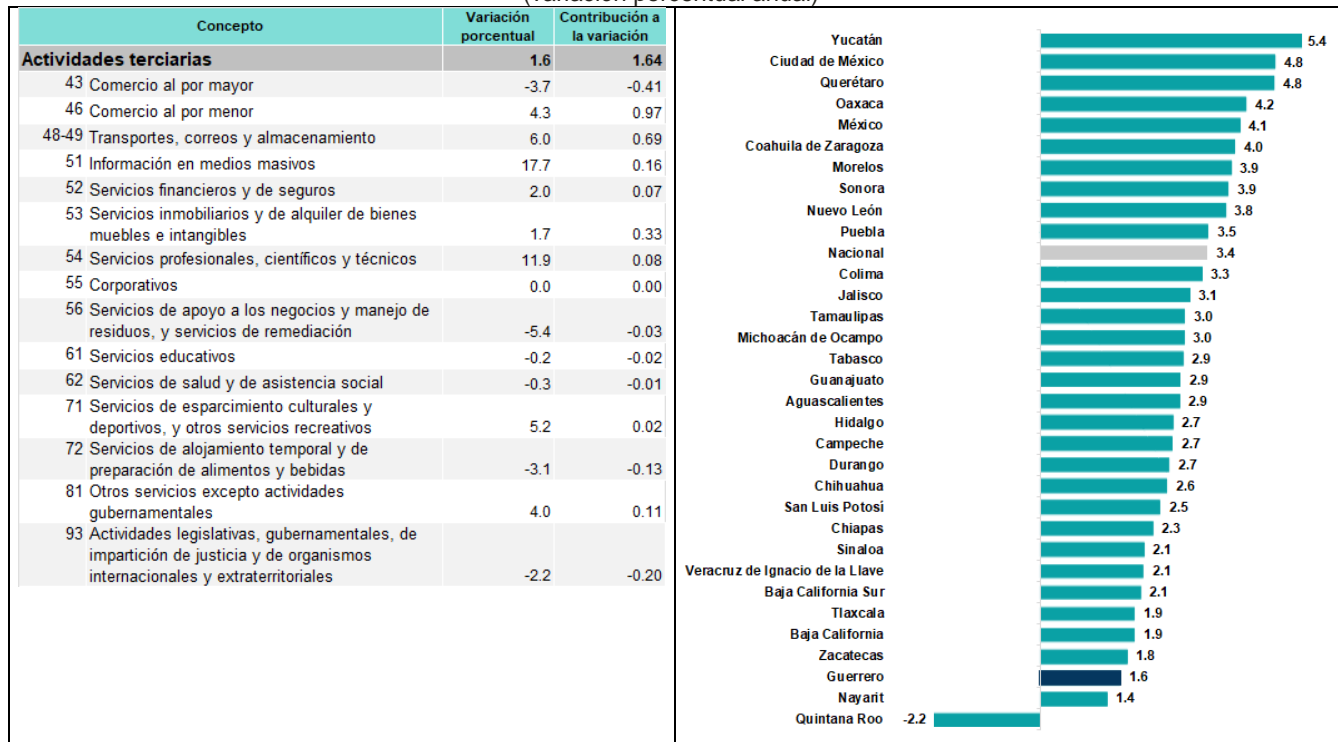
(Variación porcentual anual)

| Concepto | Variación porcentual | Contribución a la variación |
|---|---|---|
| Actividades terciarias | 1.6 | 1.64 |
| 43 Comercio al por mayor | -3.7 | -0.41 |
| 46 Comercio al por menor | 4.3 | 0.97 |
| 48-49 Transportes, correos y almacenamiento | 6.0 | 0.69 |
| 51 Información en medios masivos | 17.7 | 0.16 |
| 52 Servicios financieros y de seguros | 2.0 | 0.07 |
| 53 Servicios inmobiliarios y de alquiler de bienes muebles e intangibles | 1.7 | 0.33 |
| 54 Servicios profesionales, científicos y técnicos | 11.9 | 0.08 |
| 55 Corporativos | 0.0 | 0.00 |
| 56 Servicios de apoyo a los negocios y manejo de residuos, y servicios de remediación | -5.4 | -0.03 |
| 61 Servicios educativos | -0.2 | -0.02 |
| 62 Servicios de salud y de asistencia social | -0.3 | -0.01 |
| 71 Servicios de esparcimiento culturales y deportivos, y otros servicios recreativos | 5.2 | 0.02 |
| 72 Servicios de alojamiento temporal y de preparación de alimentos y bebidas | -3.1 | -0.13 |
| 81 Otros servicios excepto actividades gubernamentales | 4.0 | 0.11 |
| 93 Actividades legislativas, gubernamentales, de impartición de justicia y de organismos internacionales y extraterritoriales | -2.2 | -0.20 |

Yucatán 5.4
Ciudad de México 4.8
Querétaro 4.8
Oaxaca 4.2
México 4.1
Coahuila de Zaragoza 4.0
Morelos 3.9
Sonora 3.9
Nuevo León 3.8
Puebla 3.5
Nacional 3.4
Colima 3.3
Jalisco 3.1
Tamaulipas 3.0
Michoacán de Ocampo 3.0
Tabasco 2.9
Guanajuato 2.9
Aguascalientes 2.9
Hidalgo 2.7
Campeche 2.7
Durango 2.7
Chihuahua 2.6
San Luis Potosí 2.5
Chiapas 2.3
Sinaloa 2.1
Veracruz de Ignacio de la Llave 2.1
Baja California Sur 2.1
Tlaxcala 1.9
Baja California 1.9
Zacatecas 1.8
Guerrero 1.6
Nayarit 1.4
Quintana Roo -2.2